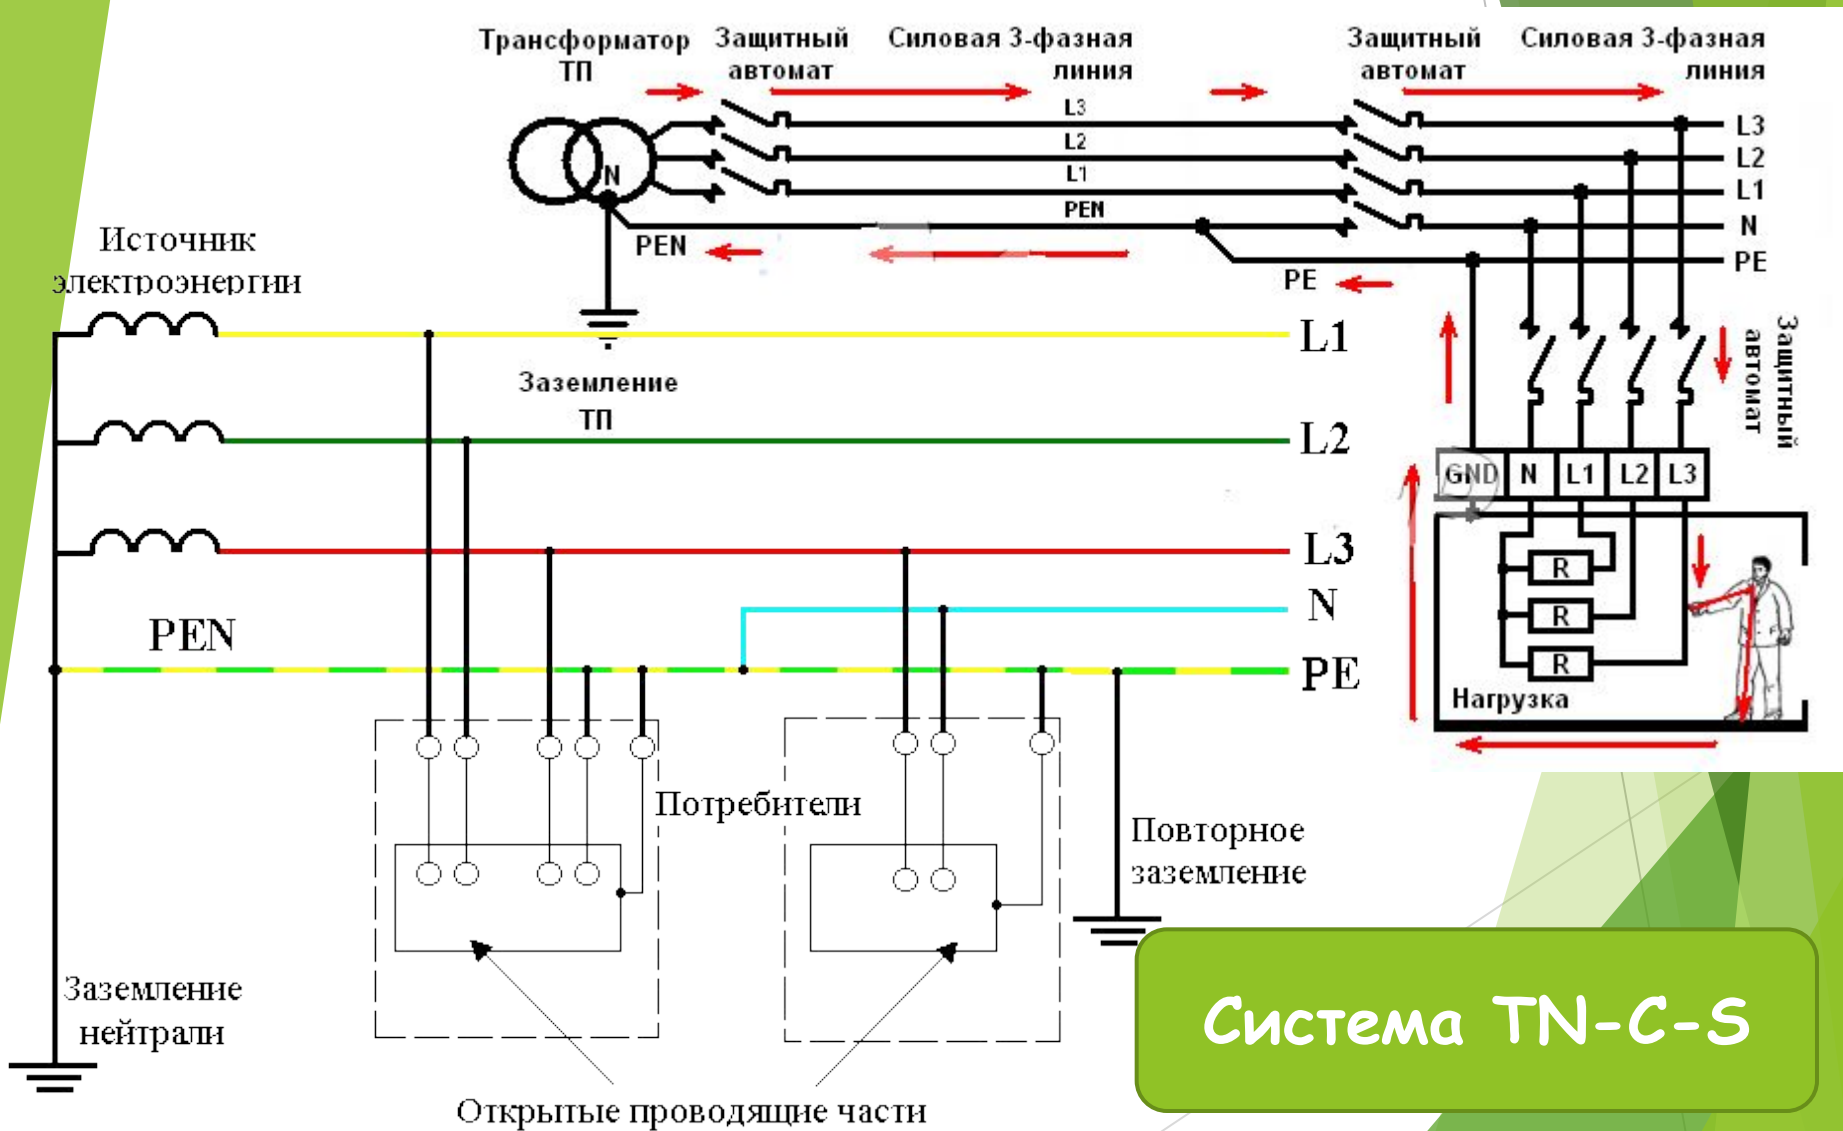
Трансформатор ТП

Защитный автомат

Силовая 3-фазная линия

Защитный автомат

Силовая 3-фазная линия

N

L3

L2

L1

PEN

PEN

PE

L3

L2

L1

N

PE

Защитный автомат

GND

N

L1

L2

L3

R

R

R

Нагрузка

Источник электроэнергии

Заземление ТП

L1

L2

L3

N

PE

PEN

Потребители

Повторное заземление

Заземление нейтрали

Открытые проводящие части

Система TN-C-S